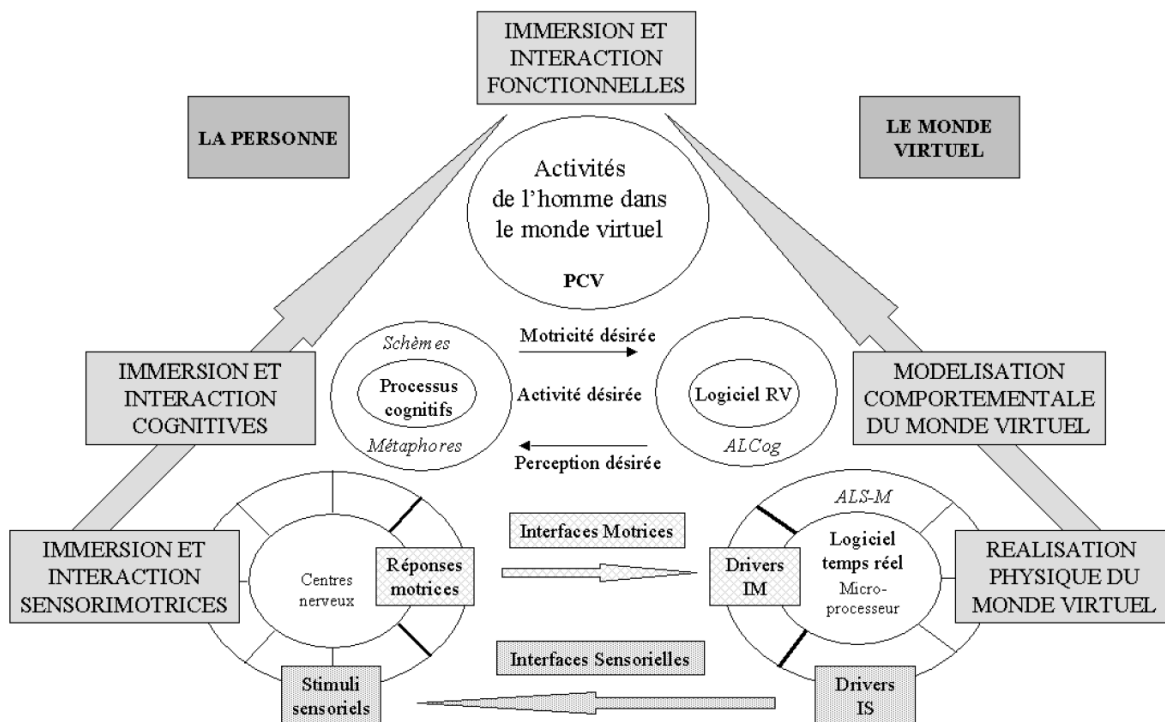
IMMERSION ET INTERACTION FONCTIONNELLES

LA PERSONNE

LE MONDE VIRTUEL

Activités de l'homme dans le monde virtuel

PCV

Schèmes

Processus cognitifs

Métaphores

Motricité désirée

Activité désirée

Perception désirée

Logiciel RV

ALCog

IMMERSION ET INTERACTION COGNITIVES

MODELISATION COMPORTEMENTALE DU MONDE VIRTUEL

ALS-M

Interfaces Motrices

IMMERSION ET INTERACTION SENSORIMOTRICES

Centres nerveux

Réponses motrices

Drivers IM

Logiciel temps réel

Micro-processeur

REALISATION PHYSIQUE DU MONDE VIRTUEL

Interfaces Sensorielles

Stimuli sensoriels

Drivers IS